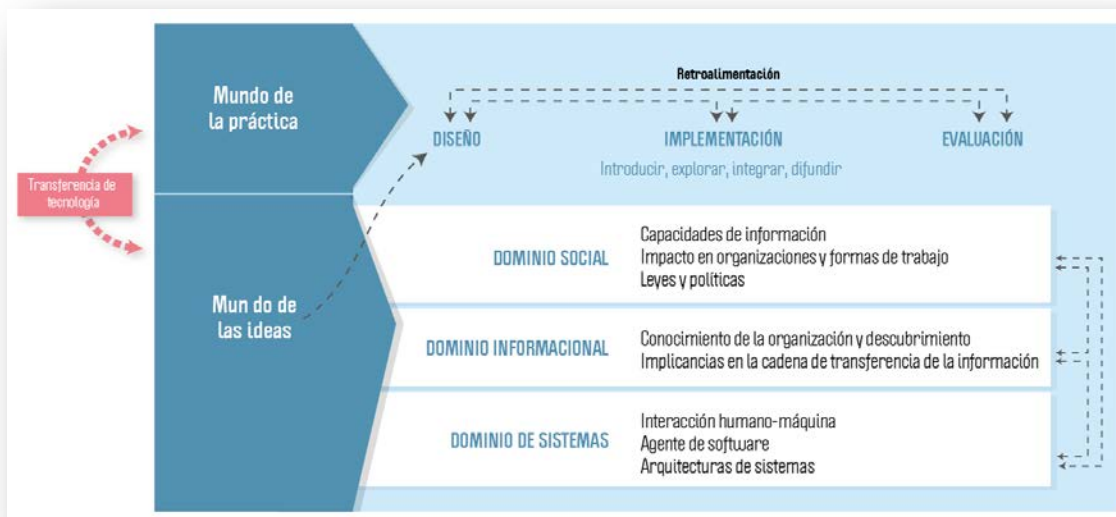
Mundo de la práctica

Retroalimentación

DISEÑO

IMPLEMENTACIÓN

EVALUACIÓN

Introducir, explorar, integrar, difundir

Transferencia de tecnología

Mun do de las ideas

DOMINIO SOCIAL

Capacidades de información
Impacto en organizaciones y formas de trabajo
Leyes y políticas

DOMINIO INFORMACIONAL

Conocimiento de la organización y descubrimiento
Implicancias en la cadena de transferencia de la información

DOMINIO DE SISTEMAS

Interacción humano-máquina
Agente de software
Arquitecturas de sistemas